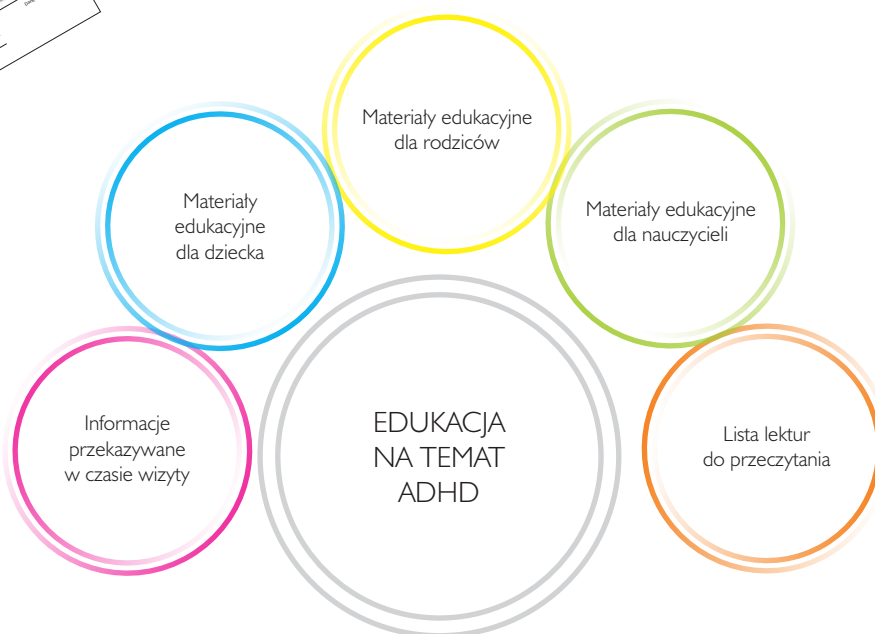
Materiały edukacyjne dla rodziców

Materiały edukacyjne dla dziecka

Materiały edukacyjne dla nauczycieli

Informacje przekazywane w czasie wizyty

EDUKACJA NA TEMAT ADHD

Lista lektur do przeczytania